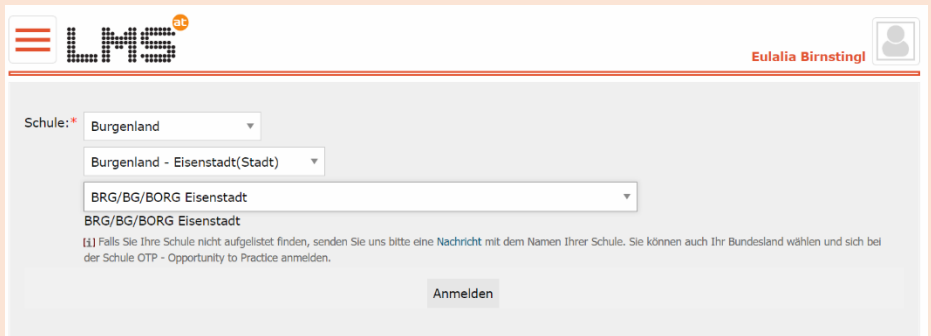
LMS at

Eulalia Birnstingl

Schule:*

Burgenland

Burgenland - Eisenstadt(Stadt)

BRG/BG/BORG Eisenstadt

BRG/BG/BORG Eisenstadt

[i] Falls Sie Ihre Schule nicht aufgelistet finden, senden Sie uns bitte eine Nachricht mit dem Namen Ihrer Schule. Sie können auch Ihr Bundesland wählen und sich bei der Schule OTP - Opportunity to Practice anmelden.

Anmelden